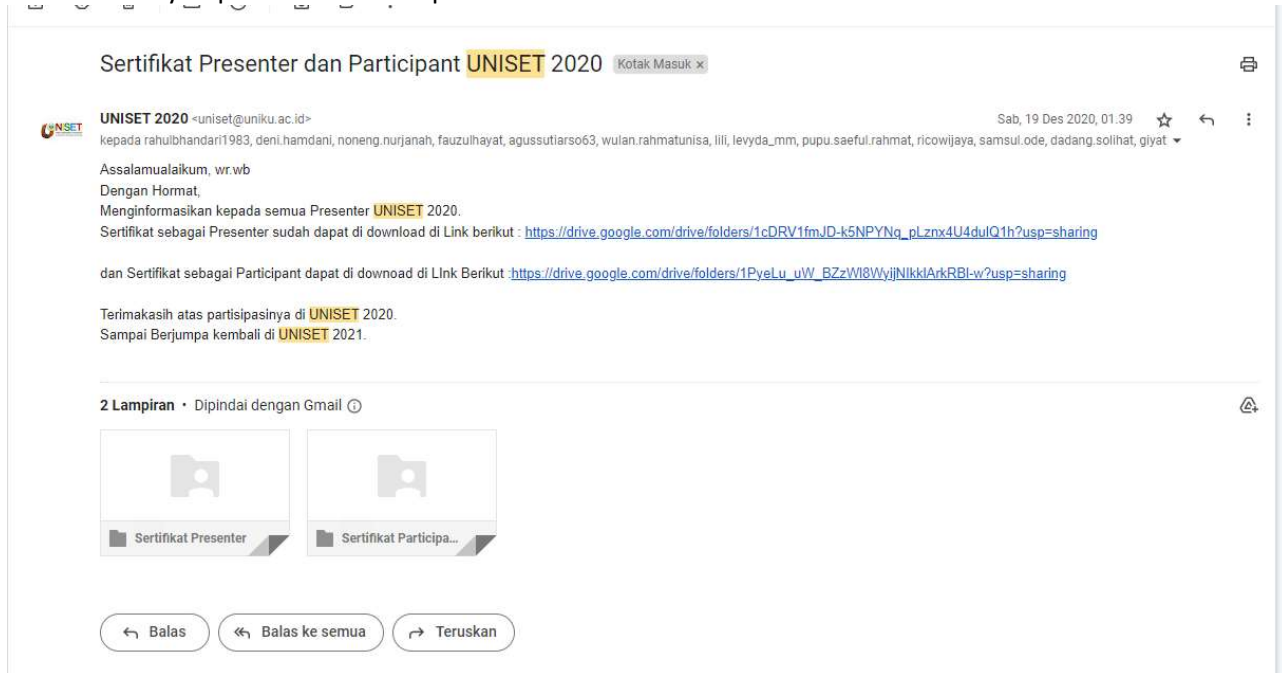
Sertifikat Presenter dan Participant UNISET 2020 Kotak Masuk ×

UNISET 2020 <uniset@uniku.ac.id>
Sab, 19 Des 2020, 01.39
kepada rahulbhandari1983, deni.hamdani, noneng.nurjanah, fauzulhayat, agussutiarso63, wulan.rahmatunisa, lili, levyda_mm, pupu.saeful.rahmat, ricowijaya, samsul.ode, dadang.solihat, giyat

Assalamualaikum, wr.wb
Dengan Hormat,
Menginformasikan kepada semua Presenter UNISET 2020.
Sertifikat sebagai Presenter sudah dapat di download di Link berikut : https://drive.google.com/drive/folders/1cDRV1fmJD-k5NPYNq_pLznx4U4dulQ1h?usp=sharing

dan Sertifikat sebagai Participant dapat di downoad di LInk Berikut :https://drive.google.com/drive/folders/1PyeLu_uW_BZzWI8WyljNIkklArkRBI-w?usp=sharing

Terimakasih atas partisipasinya di UNISET 2020.
Sampai Berjumpa kembali di UNISET 2021.

2 Lampiran • Dipindai dengan Gmail

Sertifikat Presenter
Sertifikat Participa...

Balas
Balas ke semua
Teruskan